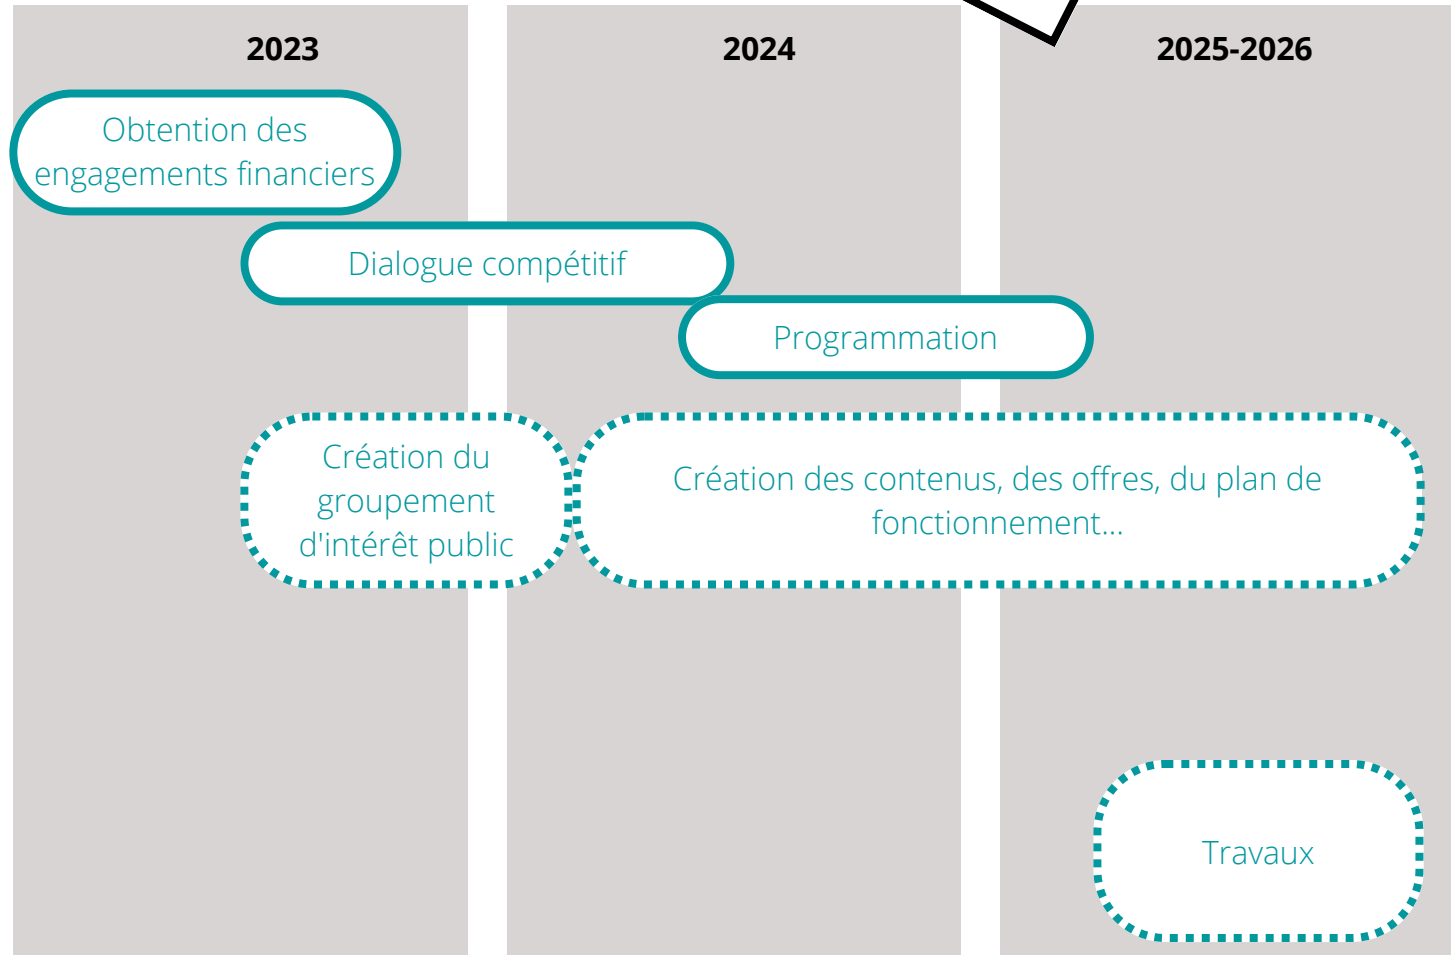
2023

2024

2025-2026

Obtention des engagements financiers

Dialogue compétitif

Programmation

Création du groupement d'intérêt public

Création des contenus, des offres, du plan de fonctionnement...

Travaux